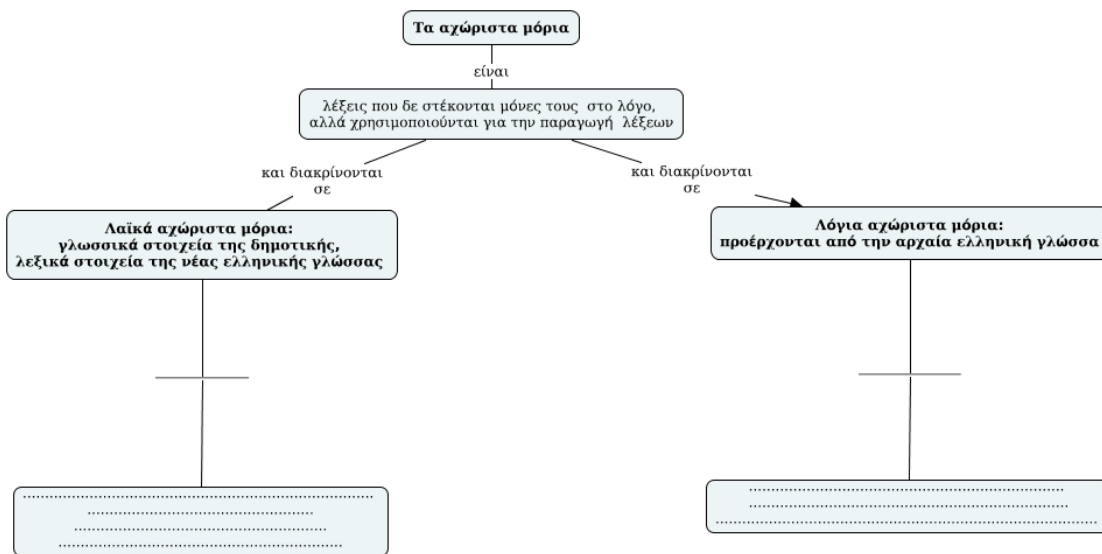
Τα αχώριστα μόρια

είναι

λέξεις που δε στέκονται μόνες τους στο λόγο, αλλά χρησιμοποιούνται για την παραγωγή λέξεων

και διακρίνονται σε

και διακρίνονται σε

Λαϊκά αχώριστα μόρια:
γλωσσικά στοιχεία της δημοτικής,
λεξικά στοιχεία της νέας ελληνικής γλώσσας

Λόγια αχώριστα μόρια:
προέρχονται από την αρχαία ελληνική γλώσσα

.......................................................................
.......................................................
.......................................................
.......................................................

.......................................................
.......................................................
.......................................................